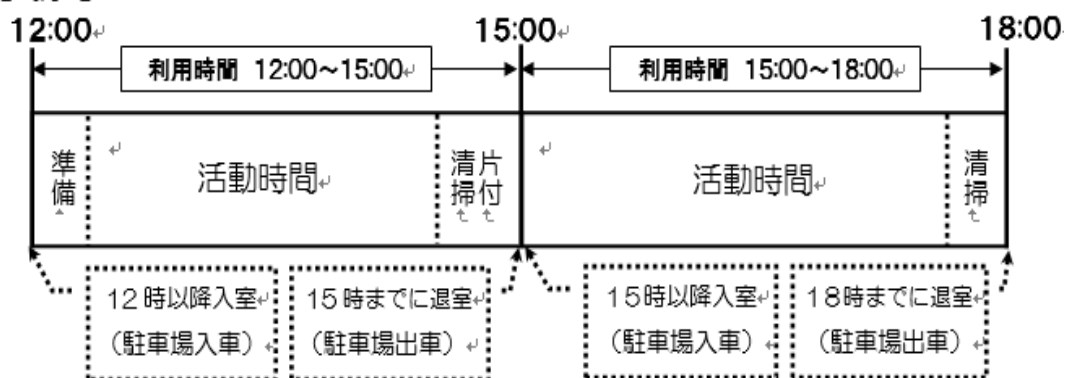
12:00

15:00

18:00

利用時間 12:00~15:00

利用時間 15:00~18:00

準備

活動時間

片付

清掃

活動時間

清掃

12時以降入室
(駐車場入車)

15時までに退室
(駐車場出車)

15時以降入室
(駐車場入車)

18時までに退室
(駐車場出車)